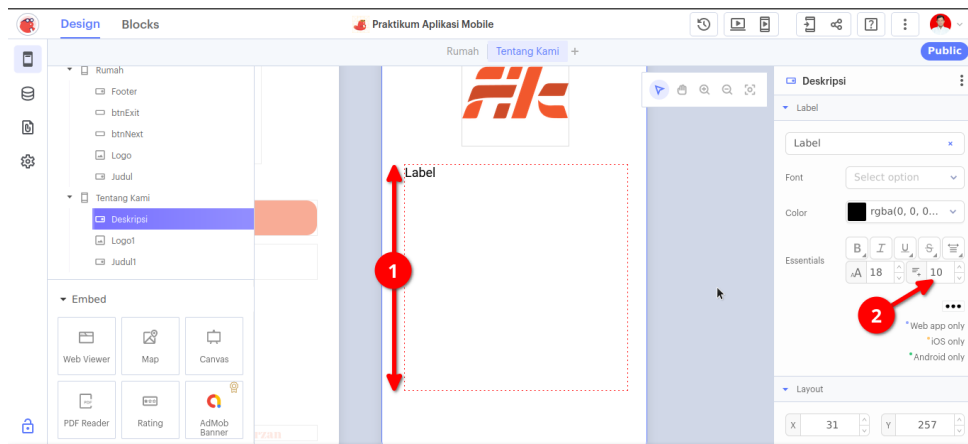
Design Blocks

Praktikum Aplikasi Mobile

Public

Rumah Tentang Kami +

Rumah
Footer
btnExit
btnNext
Logo
Judul
Tentang Kami
Deskripsi
Logo1
Judul1

Embed
Web Viewer
Map
Canvas
PDF Reader
Rating
AdMob Banner

Label

1

Deskripsi
Label
Label
Font Select option
Color rgba(0, 0, 0...
Essentials
18
10

2

*Web app only
*iOS only
*Android only

Layout
X 31
Y 257